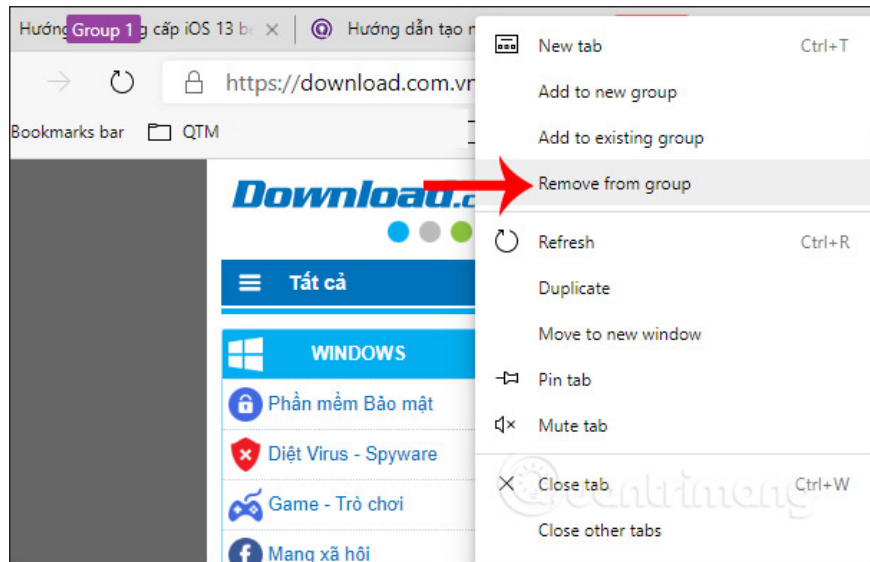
Hướng Group 1 g cấp iOS 13 b ×
Hướng dẫn tạo n

https://download.com.vn

Bookmarks bar
QTM

Download.c

Tất cả

WINDOWS

Phần mềm Bảo mật

Diệt Virus - Spyware

Game - Trò chơi

Mạng xã hội

New tab Ctrl+T
Add to new group
Add to existing group
Remove from group
Refresh Ctrl+R
Duplicate
Move to new window
Pin tab
Mute tab
Close tab Ctrl+W
Close other tabs

Quantrimang